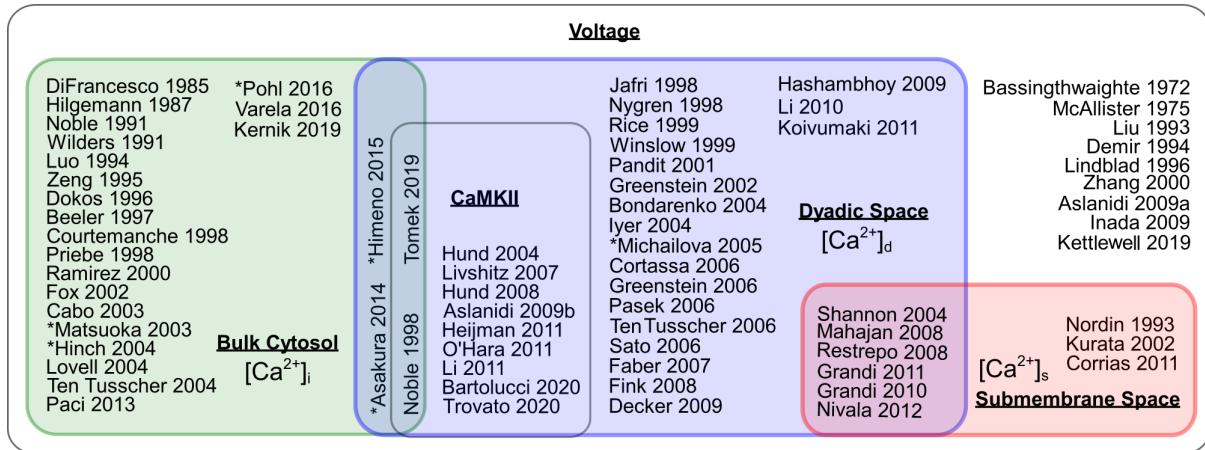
Voltage

DiFrancesco 1985
Hilgemann 1987
Noble 1991
Wilders 1991
Luo 1994
Zeng 1995
Dokos 1996
Beeler 1997
Courtemanche 1998
Priebe 1998
Ramirez 2000
Fox 2002
Cabo 2003
*Matsuoka 2003
*Hinch 2004
Lovell 2004
Ten Tusscher 2004
Paci 2013

*Pohl 2016
Varela 2016
Kernik 2019

Bulk Cytosol
$[Ca^{2+}]_i$

*Asakura 2014
*Himeno 2015

Noble 1998
Tomek 2019

CaMKII

Hund 2004
Livshitz 2007
Hund 2008
Aslanidi 2009b
Heijman 2011
O'Hara 2011
Li 2011
Bartolucci 2020
Trovato 2020

Jafri 1998
Nygren 1998
Rice 1999
Winslow 1999
Pandit 2001
Greenstein 2002
Bondarenko 2004
Iyer 2004
*Michailova 2005
Cortassa 2006
Greenstein 2006
Pasek 2006
TenTusscher 2006
Sato 2006
Faber 2007
Fink 2008
Decker 2009

Hashambhoy 2009
Li 2010
Koivumaki 2011

Dyadic Space
$[Ca^{2+}]_d$

Bassingthwaighte 1972
McAllister 1975
Liu 1993
Demir 1994
Lindblad 1996
Zhang 2000
Aslanidi 2009a
Inada 2009
Kettlewell 2019

Shannon 2004
Mahajan 2008
Restrepo 2008
Grandi 2011
Grandi 2010
Nivala 2012

Nordin 1993
Kurata 2002
Corrias 2011

$[Ca^{2+}]_s$
Submembrane Space